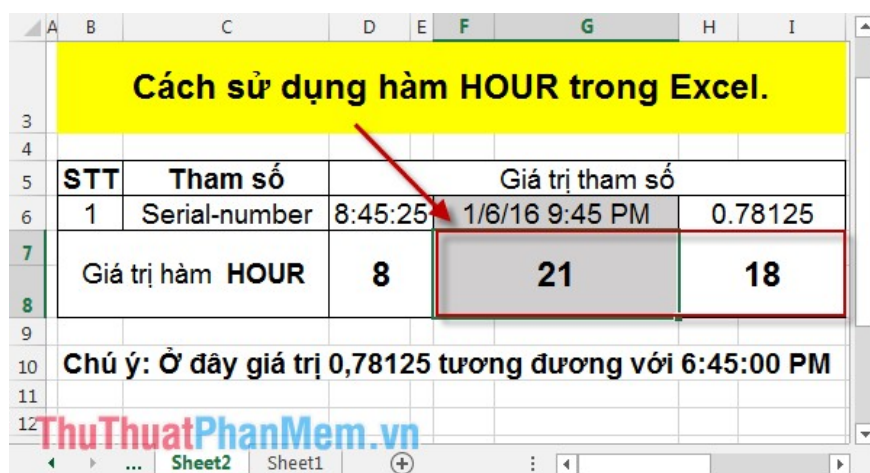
| A | B | C | D | E | F | G | H | I |
|---|---|---|---|---|---|---|---|---|
| 3 | Cách sử dụng hàm HOUR trong Excel. | | | | | | | |
| 4 | | | | | | | | |
| 5 | STT | Tham số | Giá trị tham số | | | | | |
| 6 | 1 | Serial-number | 8:45:25 | | 1/6/16 9:45 PM | | 0.78125 | |
| 7-8 | Giá trị hàm HOUR | | 8 | | 21 | | 18 | |
| 9 | | | | | | | | |
| 10 | Chú ý: Ở đây giá trị 0,78125 tương đương với 6:45:00 PM | | | | | | | |
| 11 | | | | | | | | |
| 12 | | | | | | | | |

ThuThuatPhanMem.vn

... Sheet2 Sheet1 ⊕